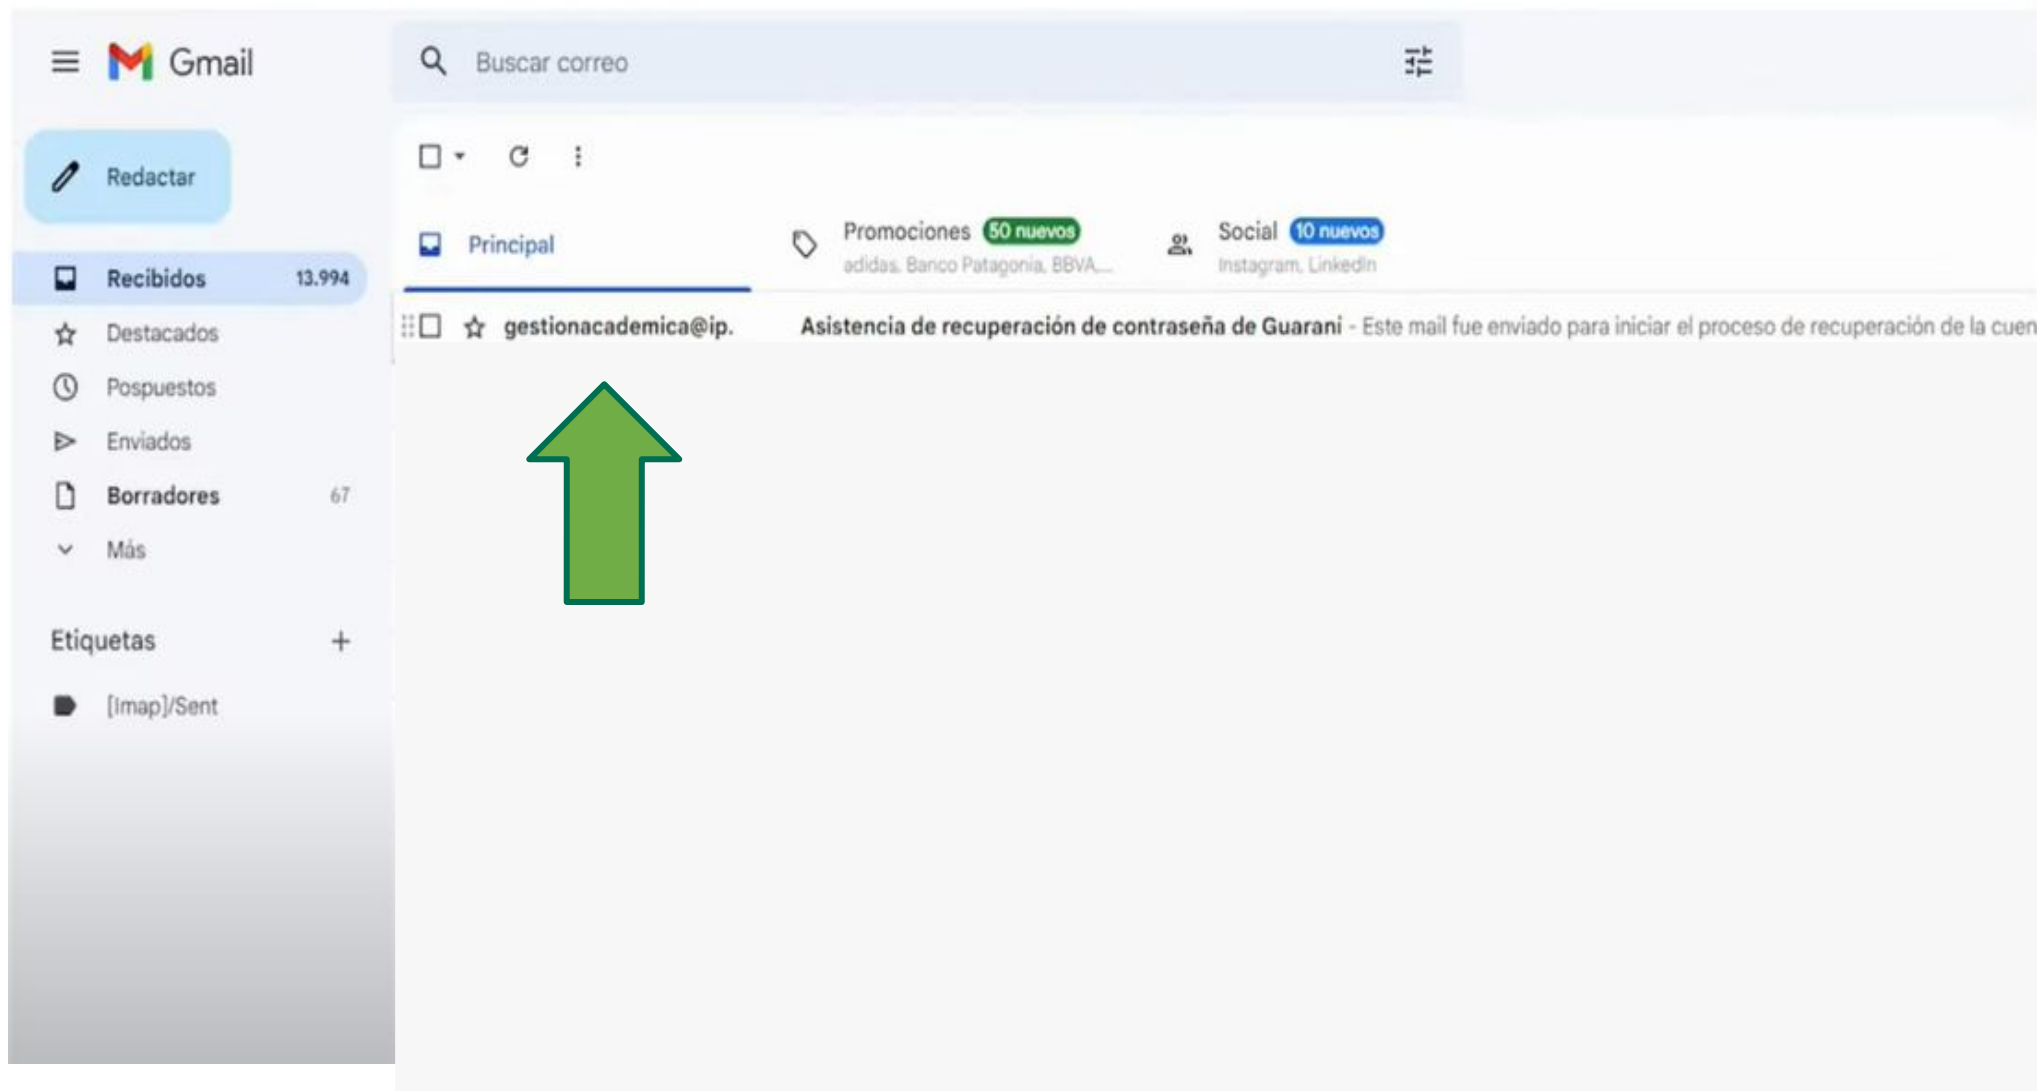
Gmail

Buscar correo

Redactar

Recibidos 13.994

Destacados

Pospuestos

Enviados

Borradores 67

Más

Etiquetas +

[Imap]/Sent

Principal

Promociones 50 nuevos
adidas, Banco Patagonia, BBVA,...

Social 10 nuevos
Instagram, LinkedIn

gestionacademica@ip. Asistencia de recuperación de contraseña de Guarani - Este mail fue enviado para iniciar el proceso de recuperación de la cuen